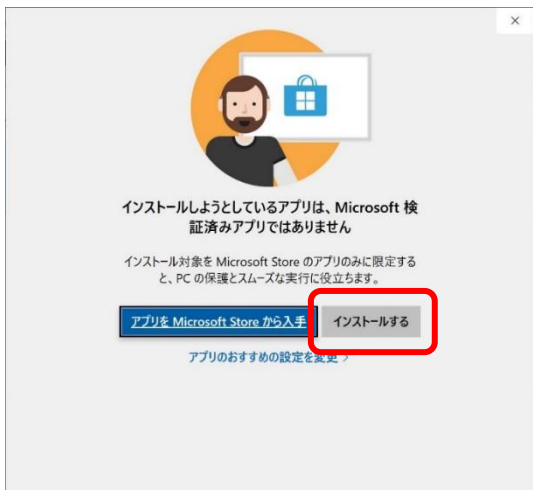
×

インストールしようとしているアプリは、Microsoft 検証済みアプリではありません

インストール対象を Microsoft Store のアプリのみに限定すると、PC の保護とスムーズな実行に役立ちます。

アプリを Microsoft Store から入手

インストールする

アプリのおすすめの設定を変更 ›